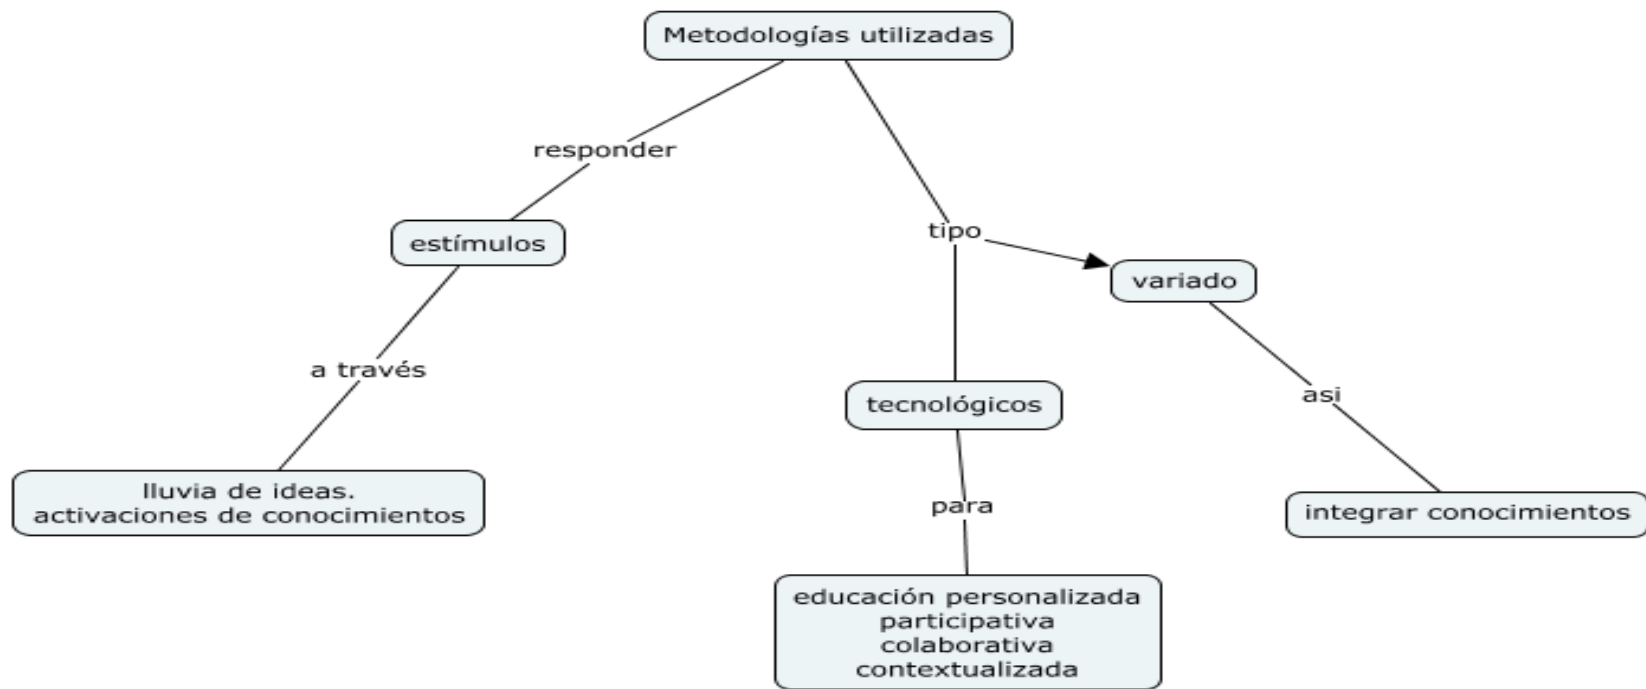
Metodologías utilizadas

responder

estímulos

a través

lluvia de ideas.
activaciones de conocimientos

tipo

variado

asi

integrar conocimientos

tecnológicos

para

educación personalizada
participativa
colaborativa
contextualizada